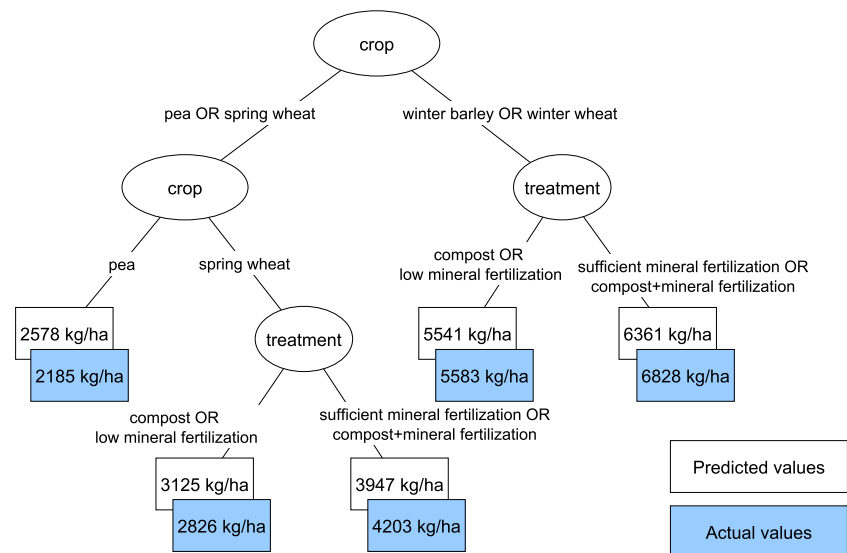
crop

pea OR spring wheat

winter barley OR winter wheat

crop

treatment

pea

spring wheat

compost OR low mineral fertilization

sufficient mineral fertilization OR compost+mineral fertilization

2578 kg/ha

2185 kg/ha

treatment

5541 kg/ha

5583 kg/ha

6361 kg/ha

6828 kg/ha

compost OR low mineral fertilization

sufficient mineral fertilization OR compost+mineral fertilization

3125 kg/ha

2826 kg/ha

3947 kg/ha

4203 kg/ha

Predicted values

Actual values